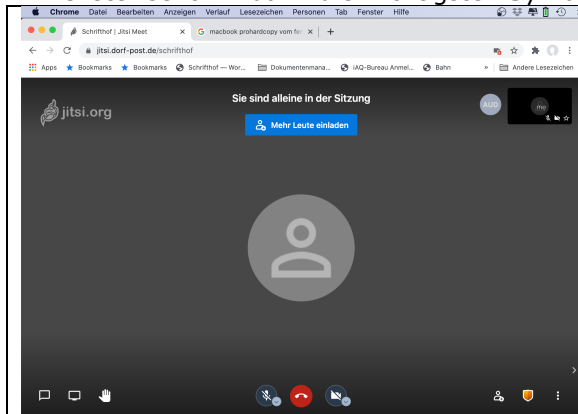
Chrome Datei Bearbeiten Anzeigen Verlauf Lesezeichen Personen Tab Fenster Hilfe

Schrifthof | Jitsi Meet
macbook prohardcopy vom fe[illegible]

jitsi.dorf-post.de/schrifthof

Apps Bookmarks Bookmarks Schrifthof — Wor... Dokumentenmana... iAQ-Bureau Anmel... Bahn Andere Lesezeichen

jitsi.org

Sie sind alleine in der Sitzung

Mehr Leute einladen

AUD